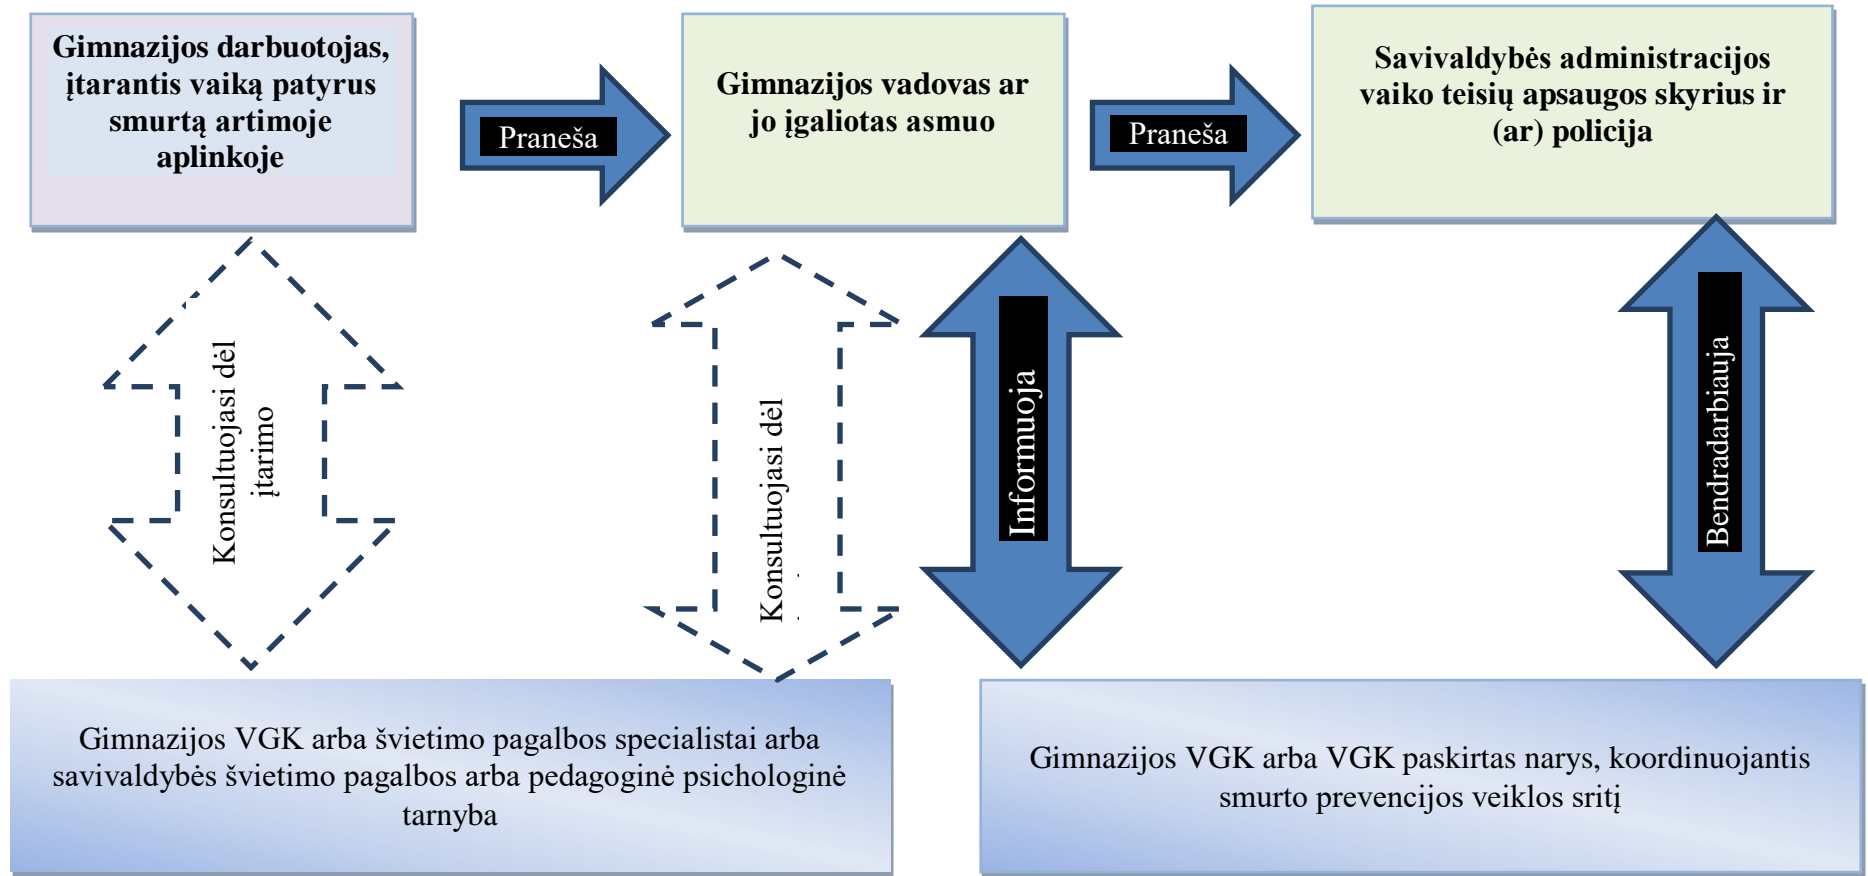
Gimnazijos darbuotojas, įtarantis vaiką patyrus smurtą artimoje aplinkoje

Praneša

Gimnazijos vadovas ar jo įgaliotas asmuo

Praneša

Savivaldybės administracijos vaiko teisių apsaugos skyrius ir (ar) policija

Konsultuojasi dėl įtarimo

Konsultuojasi dėl

Informuoja

Bendradarbiauja

Gimnazijos VGK arba švietimo pagalbos specialistai arba savivaldybės švietimo pagalbos arba pedagoginė psichologinė tarnyba

Gimnazijos VGK arba VGK paskirtas narys, koordinuojantis smurto prevencijos veiklos sritį